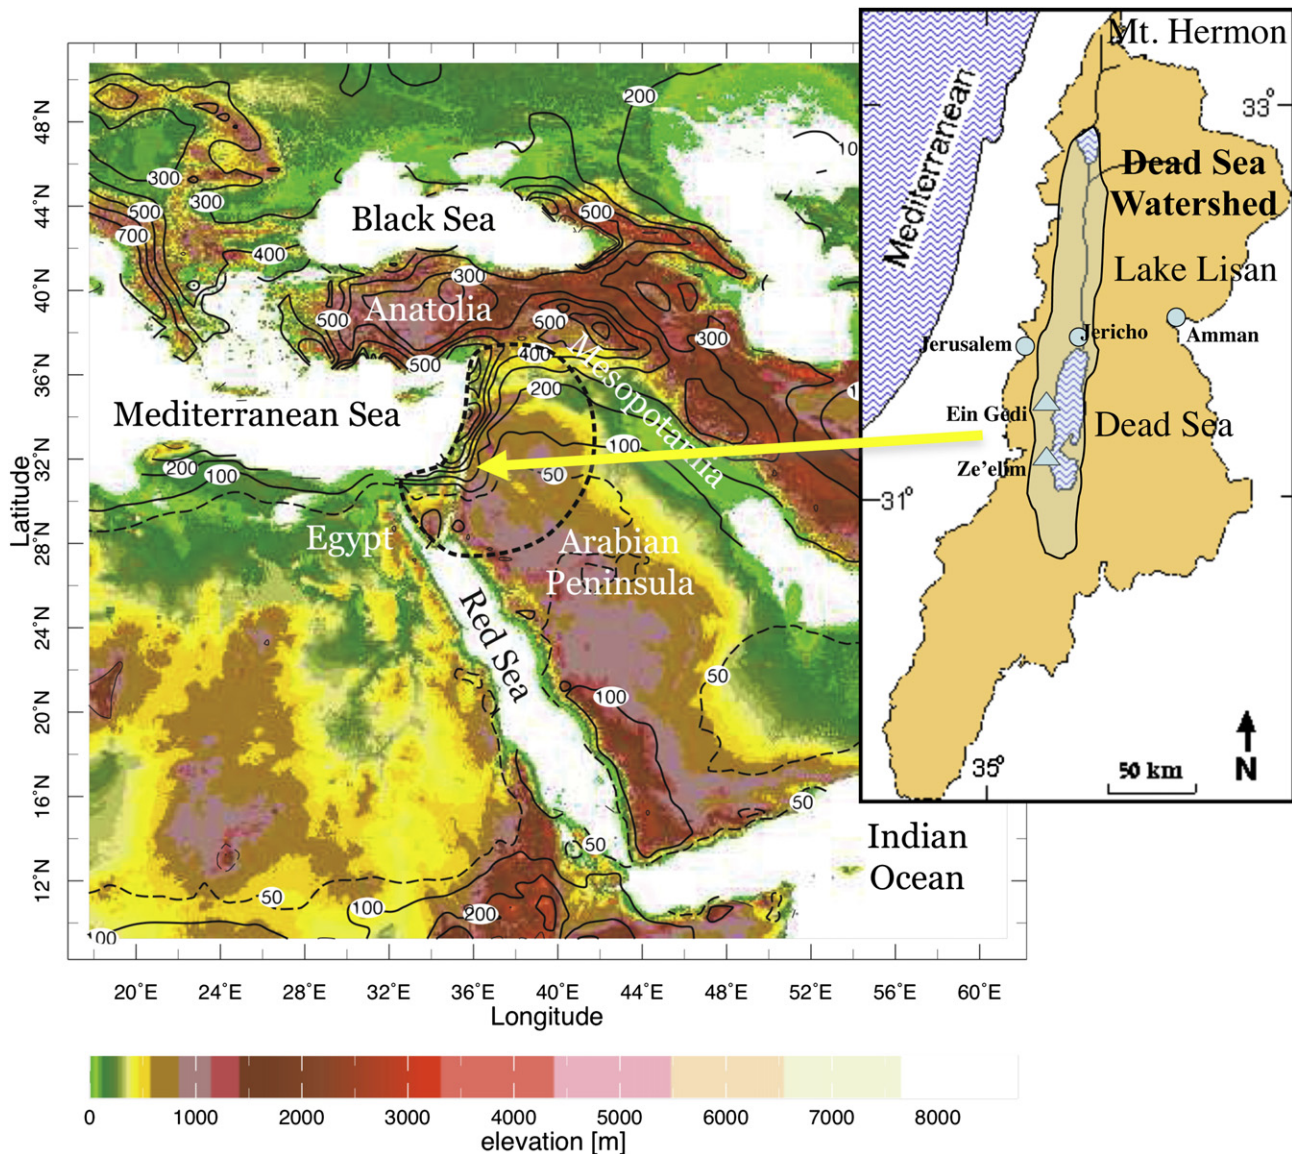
48°N
44°N
40°N
36°N
32°N
28°N
24°N
20°N
16°N
12°N
Latitude

Black Sea
Anatolia
Mediterranean Sea
Mesopotamia
Egypt
Arabian Peninsula
Red Sea
Indian Ocean

300
500
700
300
400
500
300
500
500
400
500
200
300
200
100
200
100
50
100
50
50
50
50
100
200
100
200
10

20°E 24°E 28°E 32°E 36°E 40°E 44°E 48°E 52°E 56°E 60°E
Longitude

0 1000 2000 3000 4000 5000 6000 7000 8000
elevation [m]

Mt. Hermon
Mediterranean
33°
Dead Sea Watershed
Lake Lisan
Jerusalem
Jericho
Amman
Ein Gedi
Dead Sea
Ze'elim
31°
35°
50 km
N